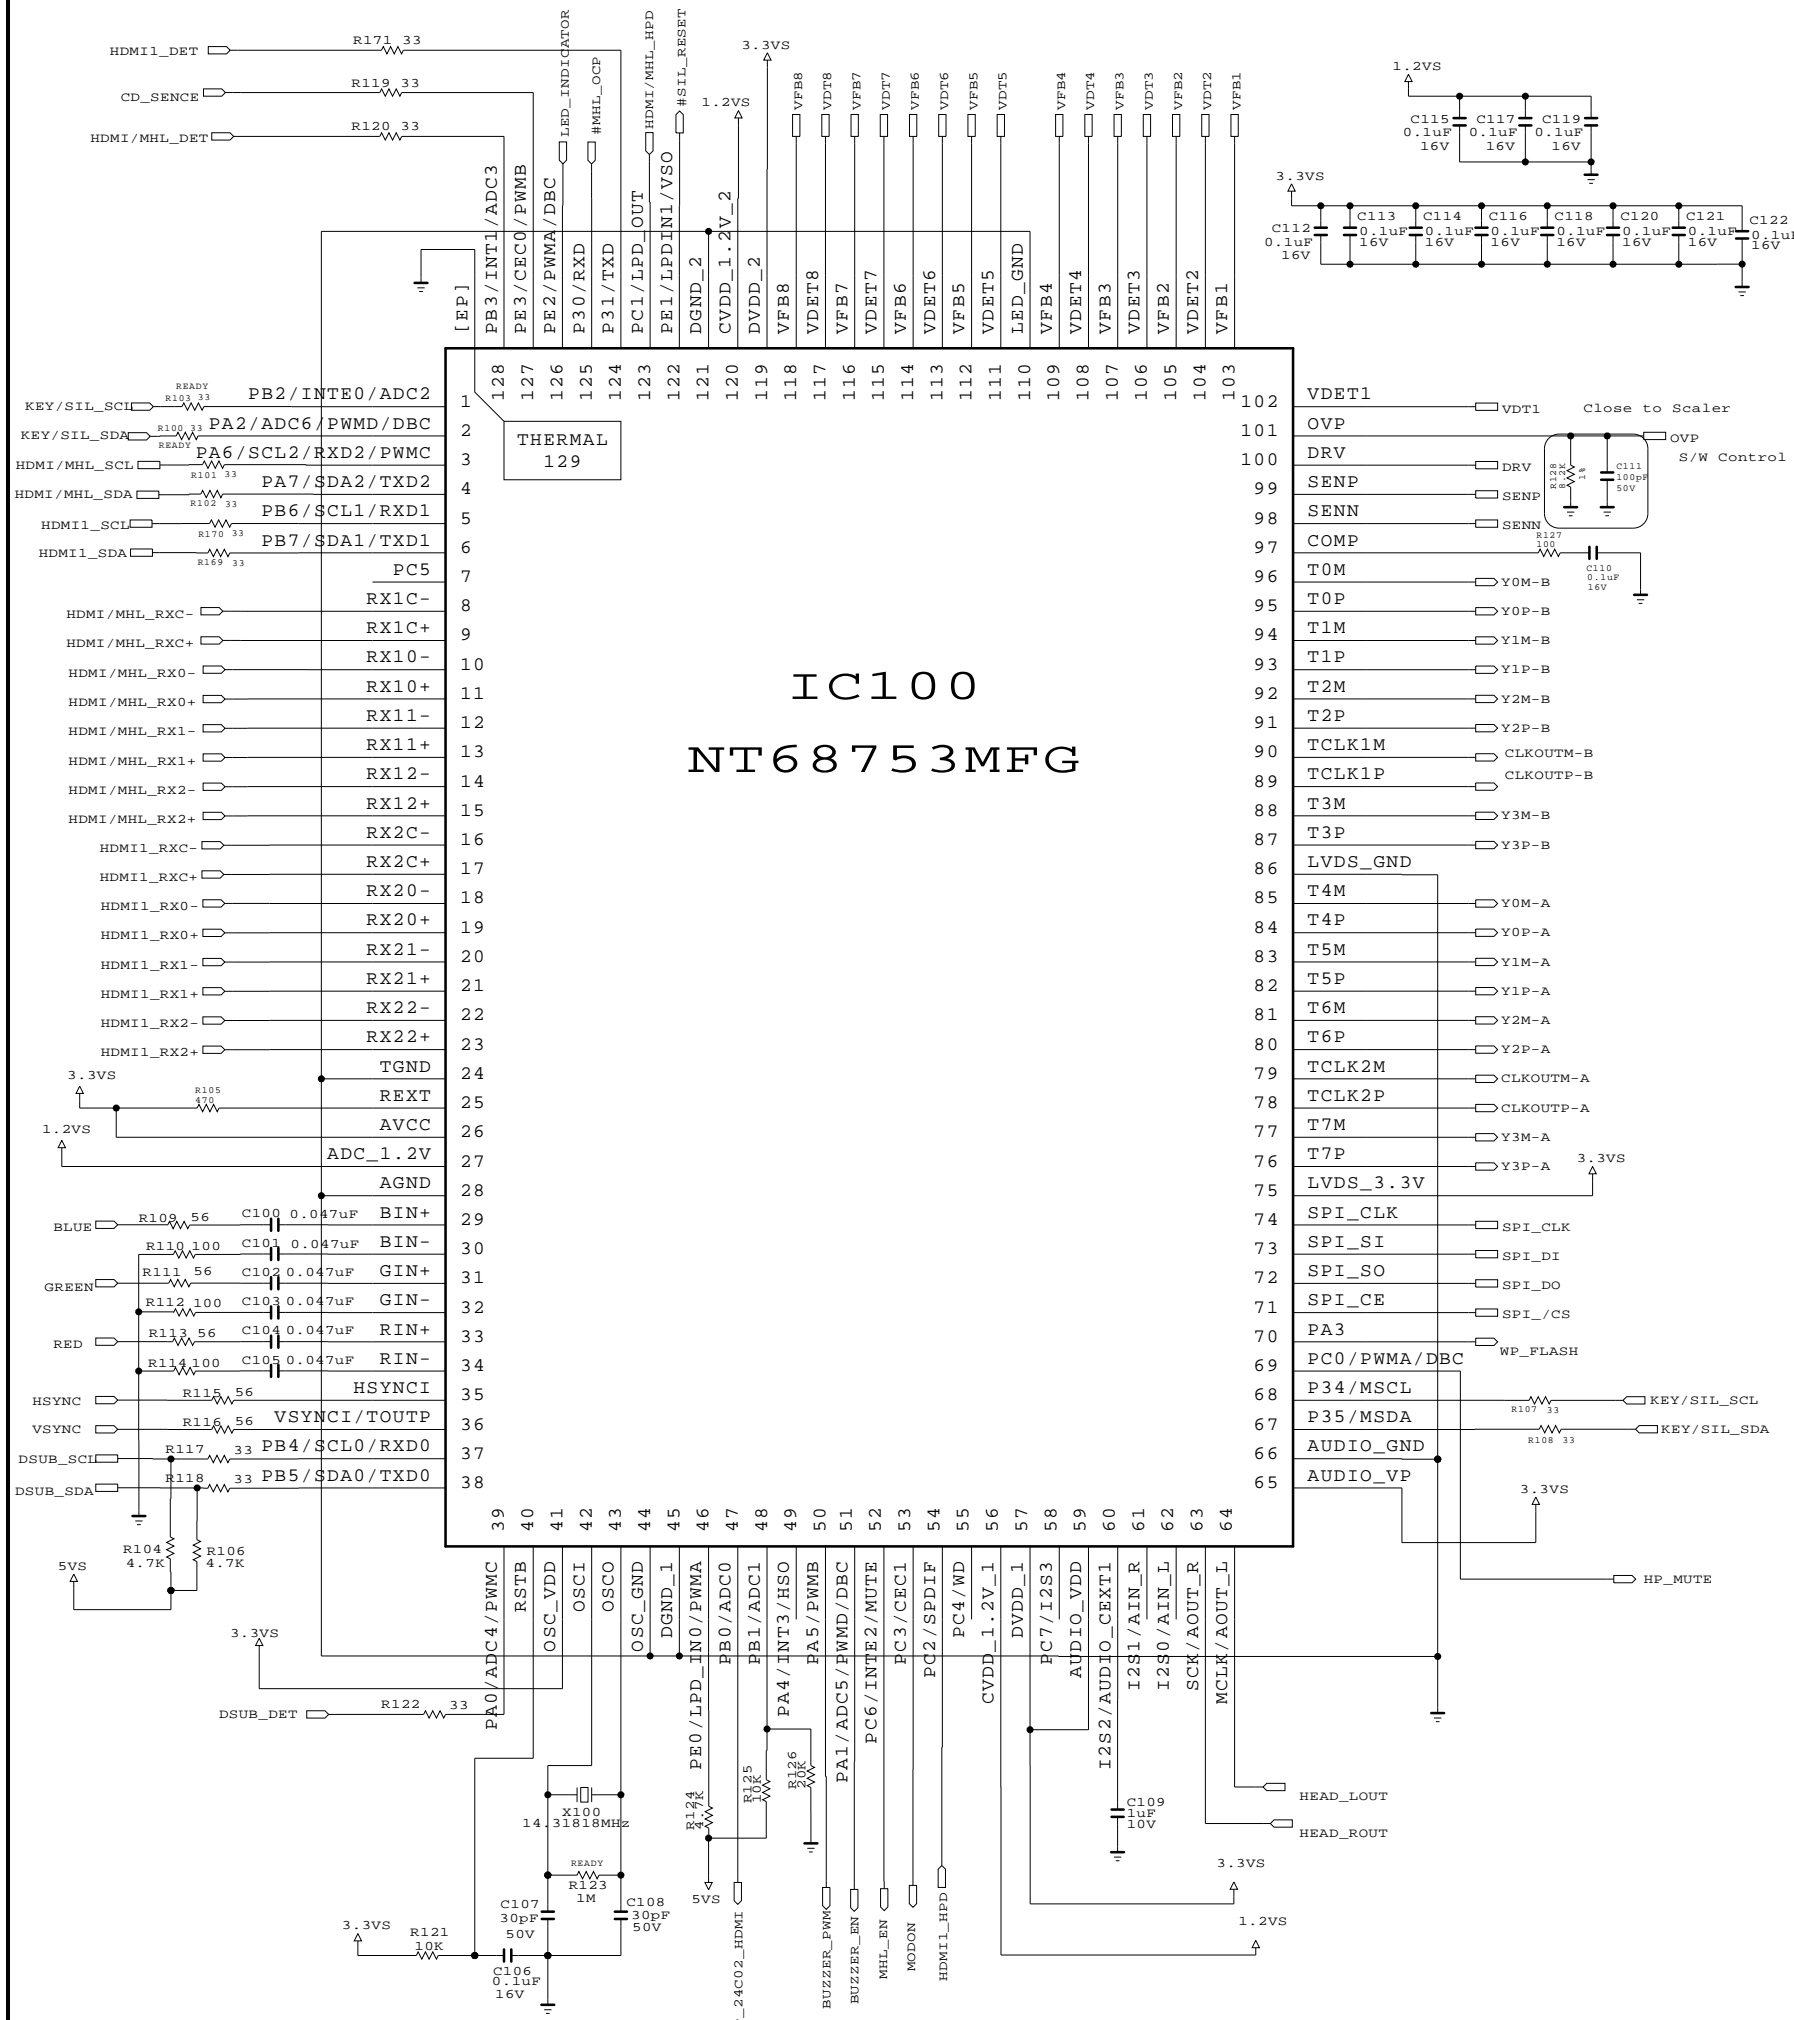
HDMI1_DET
R171 33
CD_SENCE
R119 33
HDMI/MHL_DET
R120 33
LED_INDICATOR
#MHL_OCP
HDMI/MHL_HPD
#SIL_RESET
3.3VS
1.2VS
VFB8 VDT8 VFB7 VDT7 VFB6 VDT6 VFB5 VDT5 VFB4 VDT4 VFB3 VDT3 VFB2 VDT2 VFB1

1.2VS
C115 0.1uF 16V
C117 0.1uF 16V
C119 0.1uF 16V

3.3VS
C112 0.1uF 16V
C113 0.1uF 16V
C114 0.1uF 16V
C116 0.1uF 16V
C118 0.1uF 16V
C120 0.1uF 16V
C121 0.1uF 16V
C122 0.1uF 16V

[EP] PB3/INT1/ADC3 PE3/CEC0/PWMB PE2/PWMA/DBC P30/RXD P31/TXD PC1/LPD_OUT PE1/LPDIN1/VSO DGND_2 CVDD_1.2V_2 DVDD_2 VFB8 VDET8 VFB7 VDET7 VFB6 VDET6 VFB5 VDET5 LED_GND VFB4 VDET4 VFB3 VDET3 VFB2 VDET2 VFB1

128 127 126 125 124 123 122 121 120 119 118 117 116 115 114 113 112 111 110 109 108 107 106 105 104 103

THERMAL
129

KEY/SIL_SCL READY R103 33 PB2/INTE0/ADC2 1
KEY/SIL_SDA R100 33 PA2/ADC6/PWMD/DBC 2
HDMI/MHL_SCL READY R101 33 PA6/SCL2/RXD2/PWMC 3
HDMI/MHL_SDA R102 33 PA7/SDA2/TXD2 4
HDMI1_SCL R170 33 PB6/SCL1/RXD1 5
HDMI1_SDA R169 33 PB7/SDA1/TXD1 6
PC5 7
HDMI/MHL_RXC- RX1C- 8
HDMI/MHL_RXC+ RX1C+ 9
HDMI/MHL_RX0- RX10- 10
HDMI/MHL_RX0+ RX10+ 11
HDMI/MHL_RX1- RX11- 12
HDMI/MHL_RX1+ RX11+ 13
HDMI/MHL_RX2- RX12- 14
HDMI/MHL_RX2+ RX12+ 15
HDMI1_RXC- RX2C- 16
HDMI1_RXC+ RX2C+ 17
HDMI1_RX0- RX20- 18
HDMI1_RX0+ RX20+ 19
HDMI1_RX1- RX21- 20
HDMI1_RX1+ RX21+ 21
HDMI1_RX2- RX22- 22
HDMI1_RX2+ RX22+ 23
TGND 24
3.3VS R105 470 REXT 25
AVCC 26
1.2VS ADC_1.2V 27
AGND 28
BLUE R109 56 C100 0.047uF BIN+ 29
R110 100 C101 0.047uF BIN- 30
GREEN R111 56 C102 0.047uF GIN+ 31
R112 100 C103 0.047uF GIN- 32
RED R113 56 C104 0.047uF RIN+ 33
R114 100 C105 0.047uF RIN- 34
HSYNC R115 56 HSYNCI 35
VSYNC R116 56 VSYNCI/TOUTP 36
DSUB_SCL R117 33 PB4/SCL0/RXD0 37
DSUB_SDA R118 33 PB5/SDA0/TXD0 38
R104 4.7K R106 4.7K
5VS

IC100
NT68753MFG

102 VDET1 VDT1 Close to Scaler
101 OVP OVP S/W Control
100 DRV DRV
99 SENP SENP
98 SENN SENN
R128 8.2K 1%
C111 100pF 50V
97 COMP R127 100 C110 0.1uF 16V
96 T0M Y0M-B
95 T0P Y0P-B
94 T1M Y1M-B
93 T1P Y1P-B
92 T2M Y2M-B
91 T2P Y2P-B
90 TCLK1M CLKOUTM-B
89 TCLK1P CLKOUTP-B
88 T3M Y3M-B
87 T3P Y3P-B
86 LVDS_GND
85 T4M Y0M-A
84 T4P Y0P-A
83 T5M Y1M-A
82 T5P Y1P-A
81 T6M Y2M-A
80 T6P Y2P-A
79 TCLK2M CLKOUTM-A
78 TCLK2P CLKOUTP-A
77 T7M Y3M-A
76 T7P Y3P-A 3.3VS
75 LVDS_3.3V
74 SPI_CLK SPI_CLK
73 SPI_SI SPI_DI
72 SPI_SO SPI_DO
71 SPI_CE SPI_/CS
70 PA3 WP_FLASH
69 PC0/PWMA/DBC
68 P34/MSCL R107 33 KEY/SIL_SCL
67 P35/MSDA R108 33 KEY/SIL_SDA
66 AUDIO_GND
65 AUDIO_VP 3.3VS
HP_MUTE

39 40 41 42 43 44 45 46 47 48 49 50 51 52 53 54 55 56 57 58 59 60 61 62 63 64

PA0/ADC4/PWMC RSTB OSC_VDD OSCI OSCO OSC_GND DGND_1 PE0/LPD_IN0/PWMA PB0/ADC0 PB1/ADC1 PA4/INT3/HSO PA5/PWMB PA1/ADC5/PWMD/DBC PC6/INTE2/MUTE PC3/CEC1 PC2/SPDIF PC4/WD CVDD_1.2V_1 DVDD_1 PC7/I2S3 AUDIO_VDD I2S2/AUDIO_CEXT1 I2S1/AIN_R I2S0/AIN_L SCK/AOUT_R MCLK/AOUT_L

3.3VS
DSUB_DET R122 33
X100 14.31818MHz
READY R123 1M
C107 30pF 50V
C108 30pF 50V
3.3VS R121 10K
C106 0.1uF 16V
R124 4.7K
R125 10K
R126 20K
5VS
24C02_HDMI
BUZZER_PWM
BUZZER_EN
MHL_EN
MODON
HDMI1_HPD
C109 1uF 10V
HEAD_LOUT
HEAD_ROUT
3.3VS
1.2VS